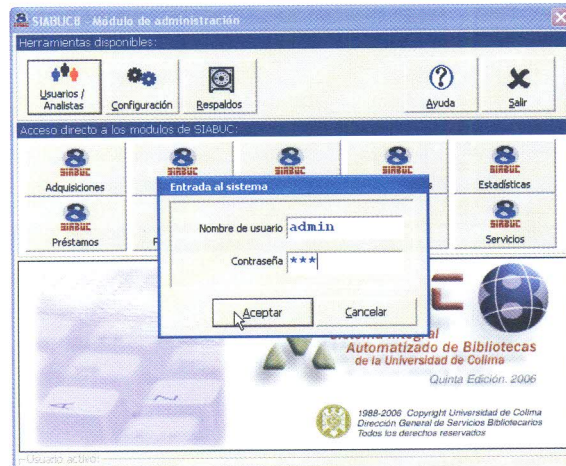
SIABUC8 - Módulo de administración

Herramientas disponibles:

Usuarios / Analistas
Configuración
Respaldos
Ayuda
Salir

Acceso directo a los módulos de SIABUC:

SIABUC
Adquisiciones
SIABUC
SIABUC
SIABUC
SIABUC
Estadísticas
SIABUC
Préstamos
SIABUC
Servicios

Entrada al sistema

Nombre de usuario admin
Contraseña ***

Aceptar
Cancelar

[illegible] Automatizado de Bibliotecas
de la Universidad de Colima
Quinta Edición. 2006

1988-2006 Copyright Universidad de Colima
Dirección General de Servicios Bibliotecarios
Todos los derechos reservados

Usuario activo: